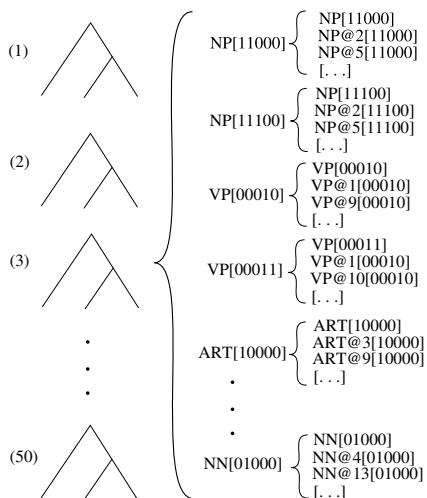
(1)

(2)

(3)

.
.
.

(50)

NP[11000]
NP[11000]
NP@2[11000]
NP@5[11000]
[. . .]

NP[11100]
NP[11100]
NP@2[11100]
NP@5[11100]
[. . .]

VP[00010]
VP[00010]
VP@1[00010]
VP@9[00010]
[. . .]

VP[00011]
VP[00011]
VP@1[00010]
VP@10[00010]
[. . .]

ART[10000]
ART[10000]
ART@3[10000]
ART@9[10000]
[. . .]

.
.
.

NN[01000]
NN[01000]
NN@4[01000]
NN@13[01000]
[. . .]